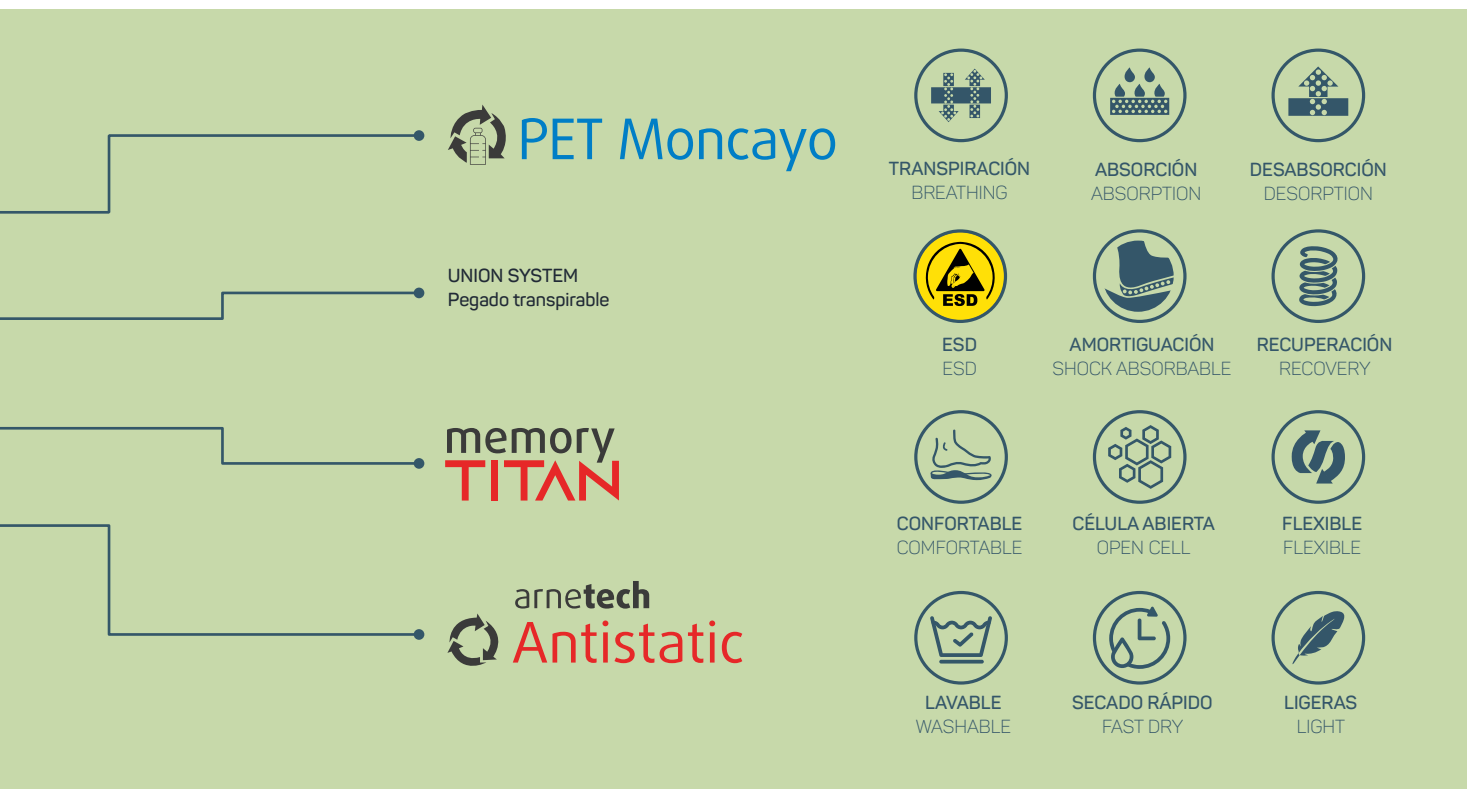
PET Moncayo

UNION SYSTEM
Pegado transpirable

memory
TITAN

arnetech
Antistatic

TRANSPIRACIÓN
BREATHING

ABSORCIÓN
ABSORPTION

DESABSORCIÓN
DESORPTION

ESD
ESD
ESD

AMORTIGUACIÓN
SHOCK ABSORBABLE

RECUPERACIÓN
RECOVERY

CONFORTABLE
COMFORTABLE

CÉLULA ABIERTA
OPEN CELL

FLEXIBLE
FLEXIBLE

LAVABLE
WASHABLE

SECADO RÁPIDO
FAST DRY

LIGERAS
LIGHT